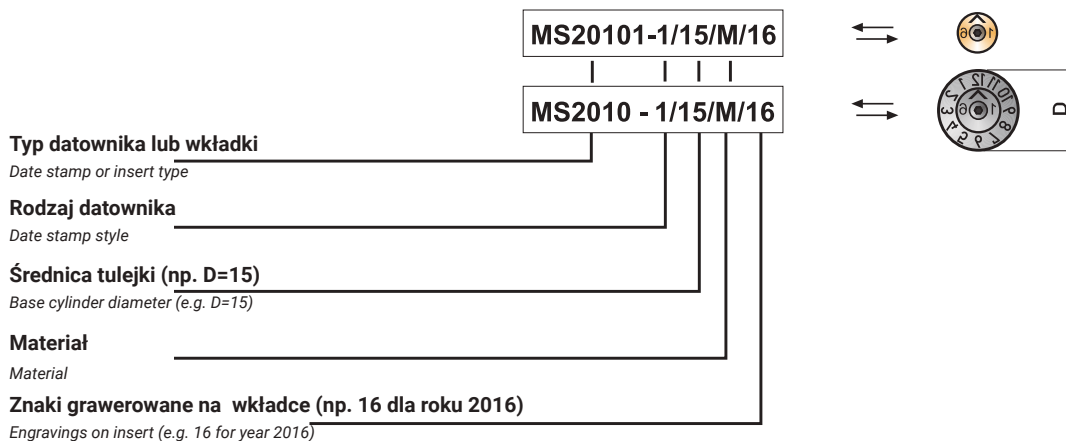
MS20101-1/15/M/16

MS2010 - 1/15/M/16

16

1 2 3 4 5 6 7 8 9 10 11 12 16

D

**Typ datownika lub wkładki**
*Date stamp or insert type*

**Rodzaj datownika**
*Date stamp style*

**Średnica tulejki (np. D=15)**
*Base cylinder diameter (e.g. D=15)*

**Materiał**
*Material*

**Znaki grawerowane na wkładce (np. 16 dla roku 2016)**
*Engravings on insert (e.g. 16 for year 2016)*